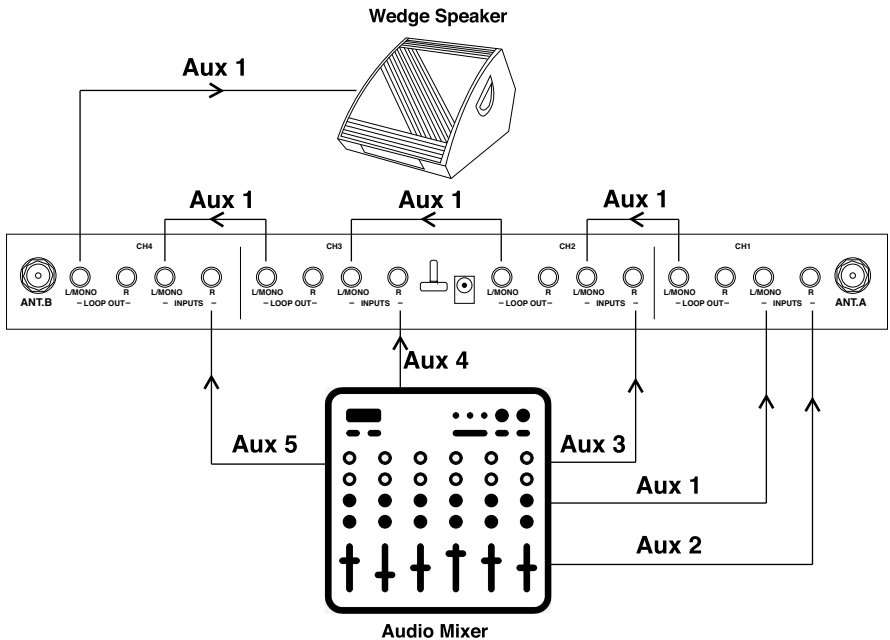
Wedge Speaker

Aux 1

Aux 1

Aux 1

Aux 1

ANT.B

CH4

L/MONO R L/MONO R
– LOOP OUT – – INPUTS –

CH3

L/MONO R L/MONO R
– LOOP OUT – – INPUTS –

CH2

L/MONO R L/MONO R
– LOOP OUT – – INPUTS –

CH1

L/MONO R L/MONO R
– LOOP OUT – – INPUTS –

ANT.A

Aux 4

Aux 5

Aux 3

Aux 1

Aux 2

Audio Mixer